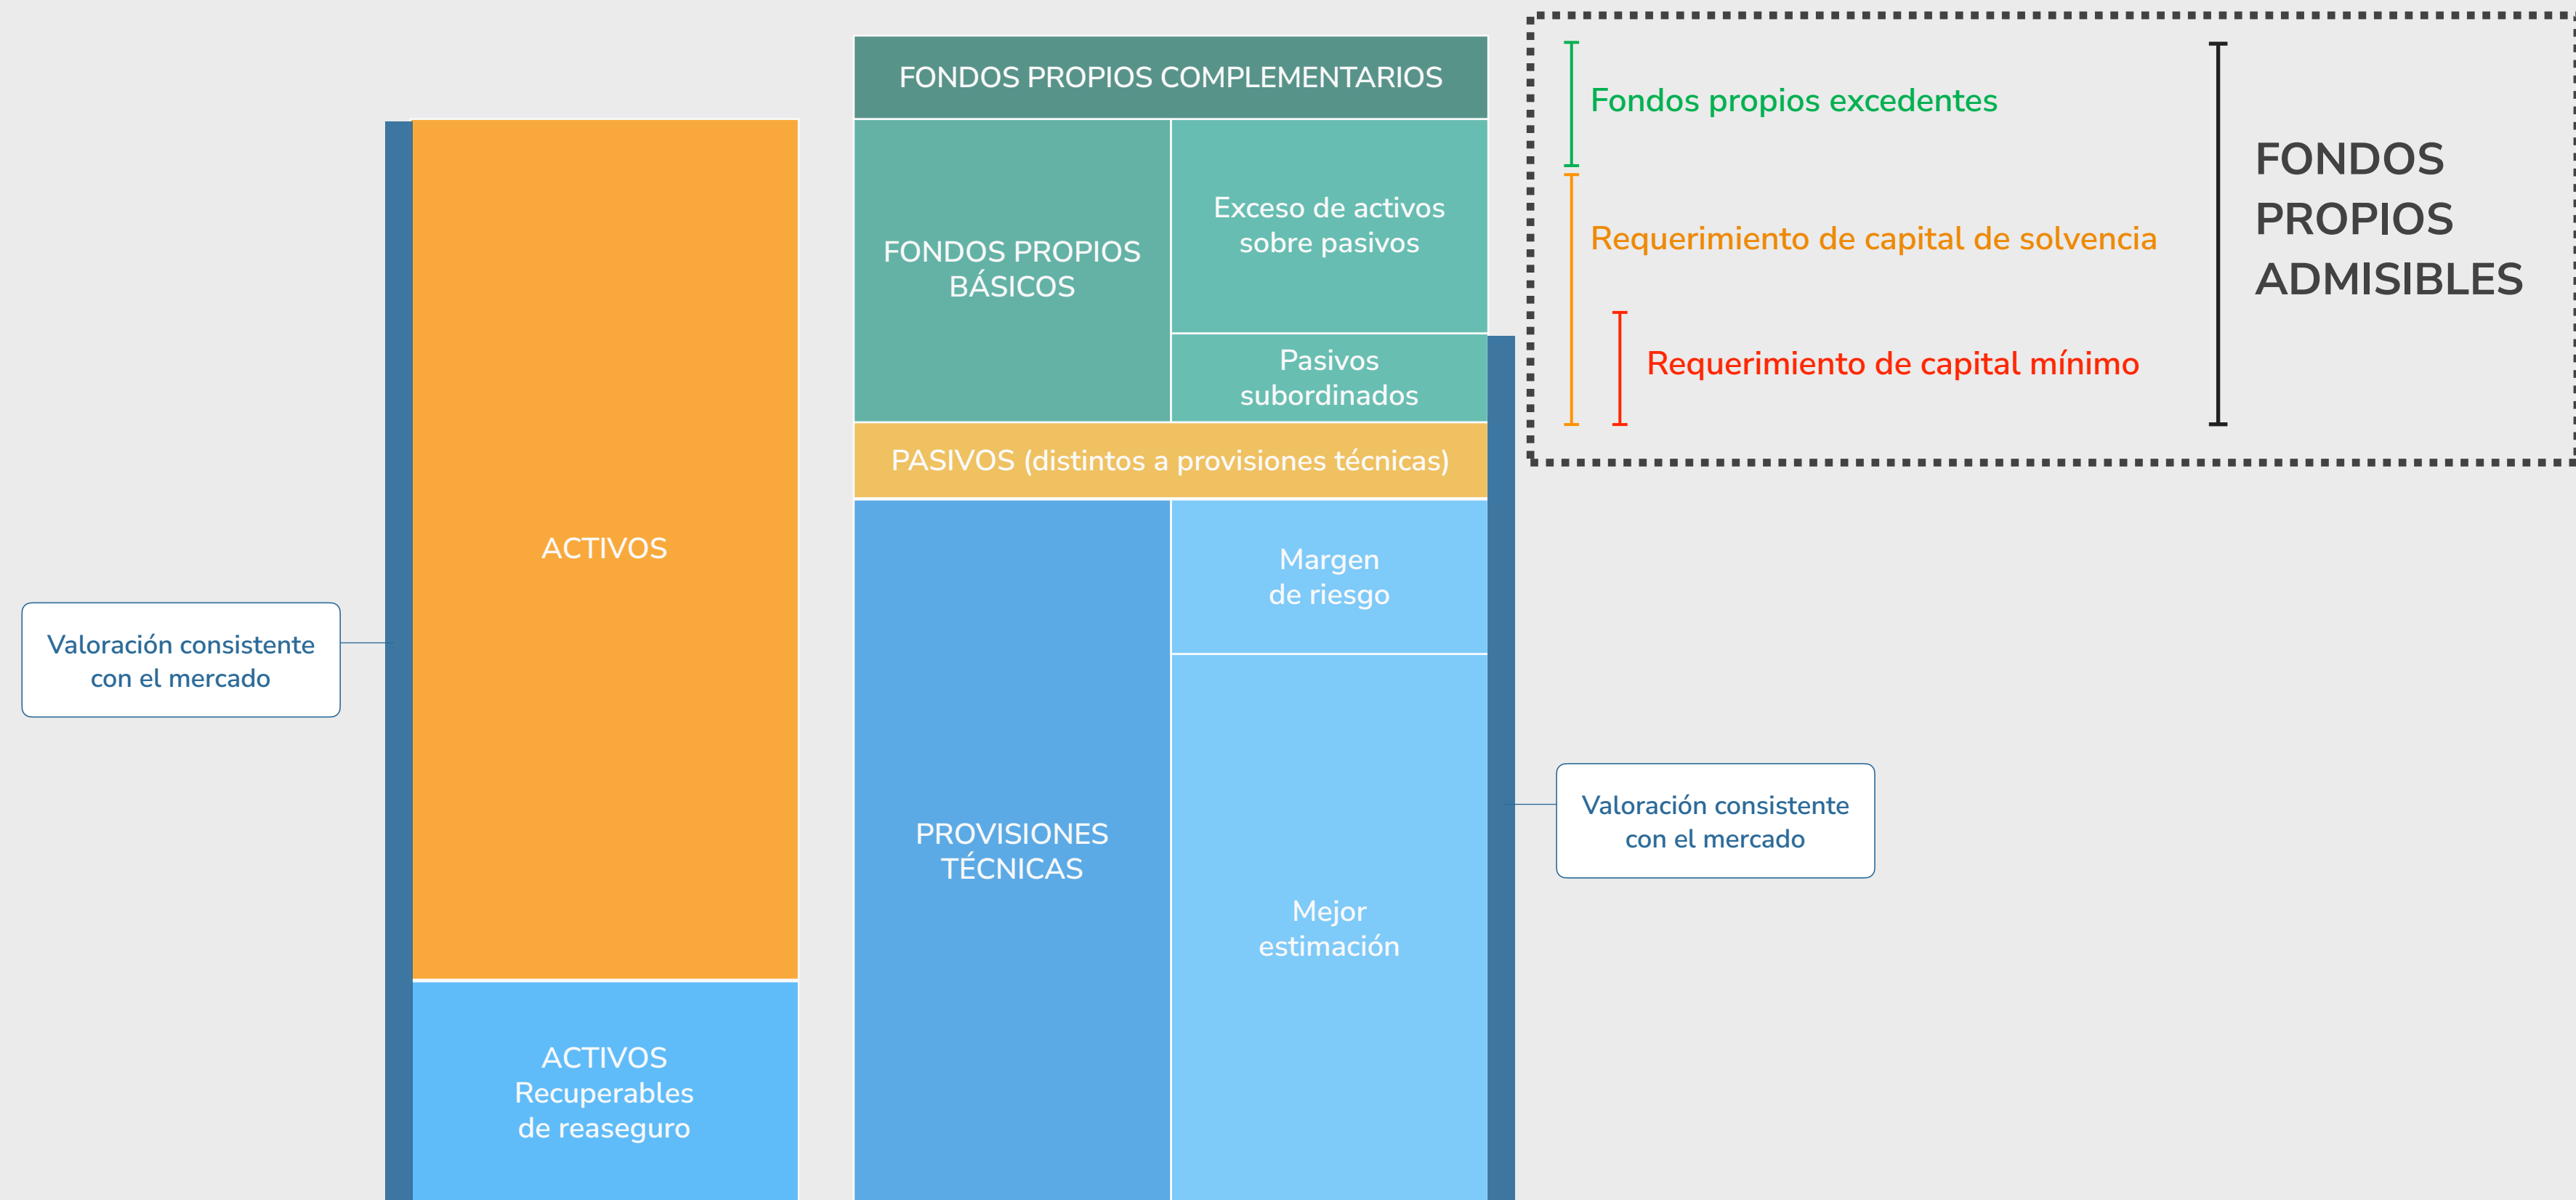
Valoración consistente con el mercado

ACTIVOS

ACTIVOS Recuperables de reaseguro

FONDOS PROPIOS COMPLEMENTARIOS

FONDOS PROPIOS BÁSICOS

Exceso de activos sobre pasivos

Pasivos subordinados

PASIVOS (distintos a provisiones técnicas)

PROVISIONES TÉCNICAS

Margen de riesgo

Mejor estimación

Valoración consistente con el mercado

Fondos propios excedentes

Requerimiento de capital de solvencia

Requerimiento de capital mínimo

FONDOS PROPIOS ADMISIBLES